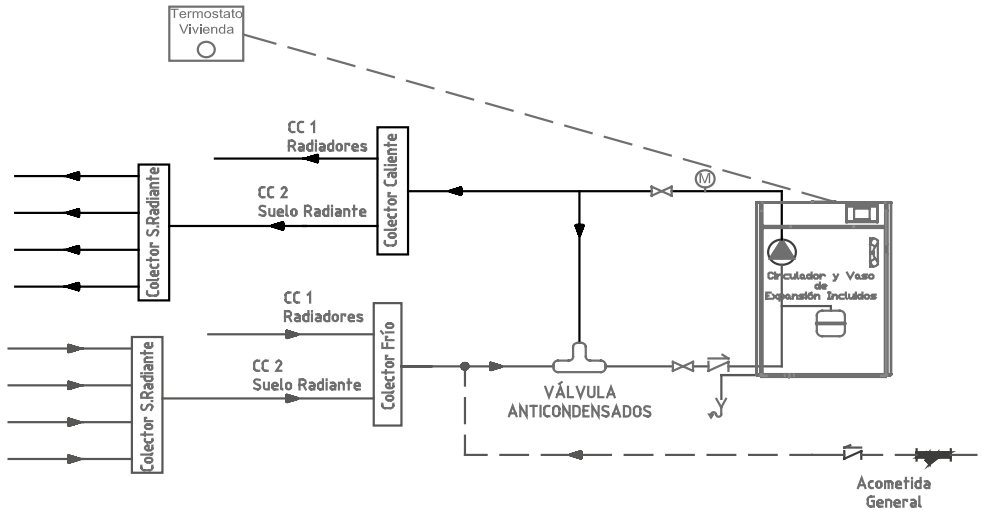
Termostato Vivienda

CC 1
Radiadores

CC 2
Suelo Radiante

Colector Caliente

Colector S.Radiante

M

Circulador y Vaso de Expansión Incluidos

CC 1
Radiadores

CC 2
Suelo Radiante

Colector Frío

Colector S.Radiante

VÁLVULA
ANTICONDENSADOS

Acometida
General